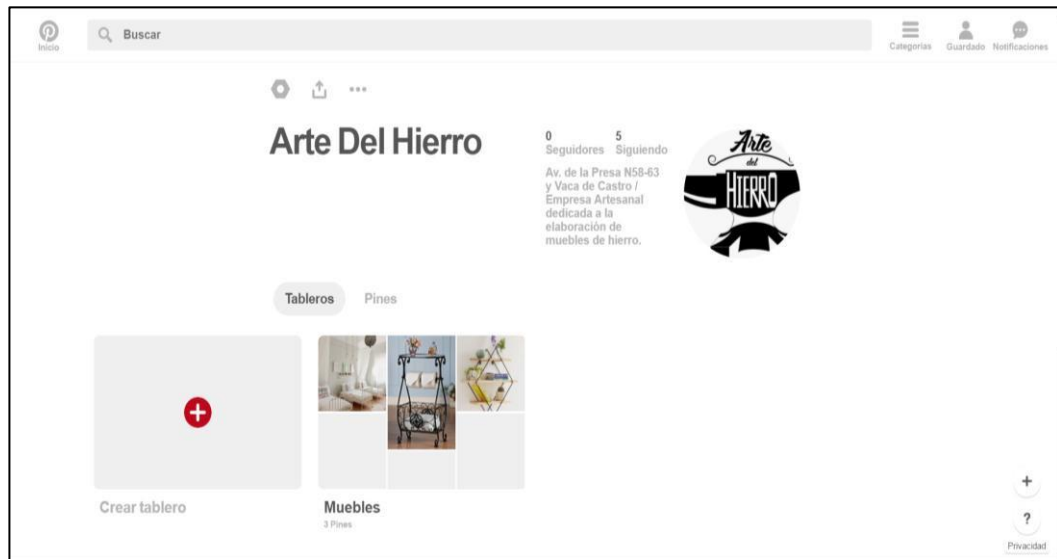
Inicio

Buscar

Categorías Guardado Notificaciones

Arte Del Hierro

0 Seguidores 5 Siguiendo

Av. de la Presa N58-63 y Vaca de Castro / Empresa Artesanal dedicada a la elaboración de muebles de hierro.

Arte del HIERRO

Tableros Pines

Crear tablero

Muebles
3 Pines

+

?

Privacidad